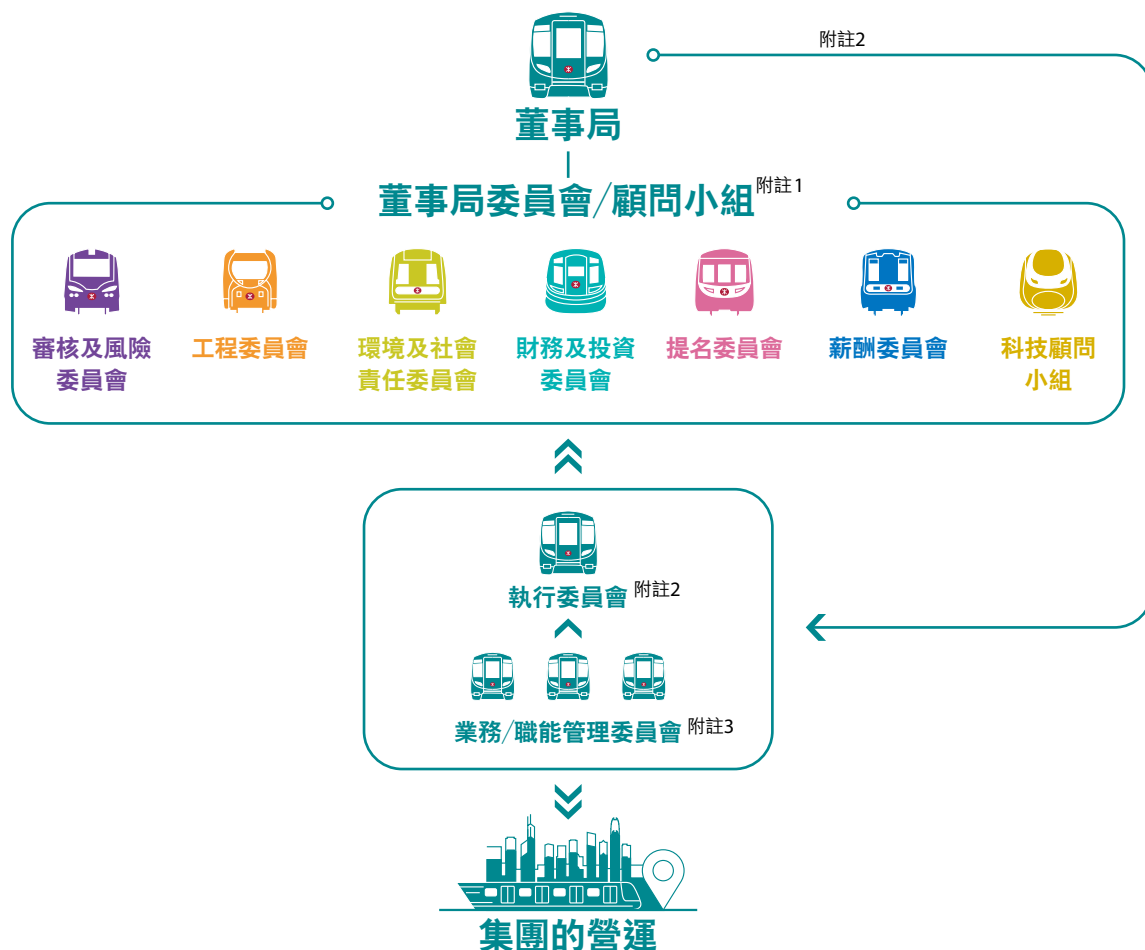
附註2

董事局

董事局委員會/顧問小組 附註1

審核及風險委員會

工程委員會

環境及社會責任委員會

財務及投資委員會

提名委員會

薪酬委員會

科技顧問小組

執行委員會 附註2

業務/職能管理委員會 附註3

集團的營運